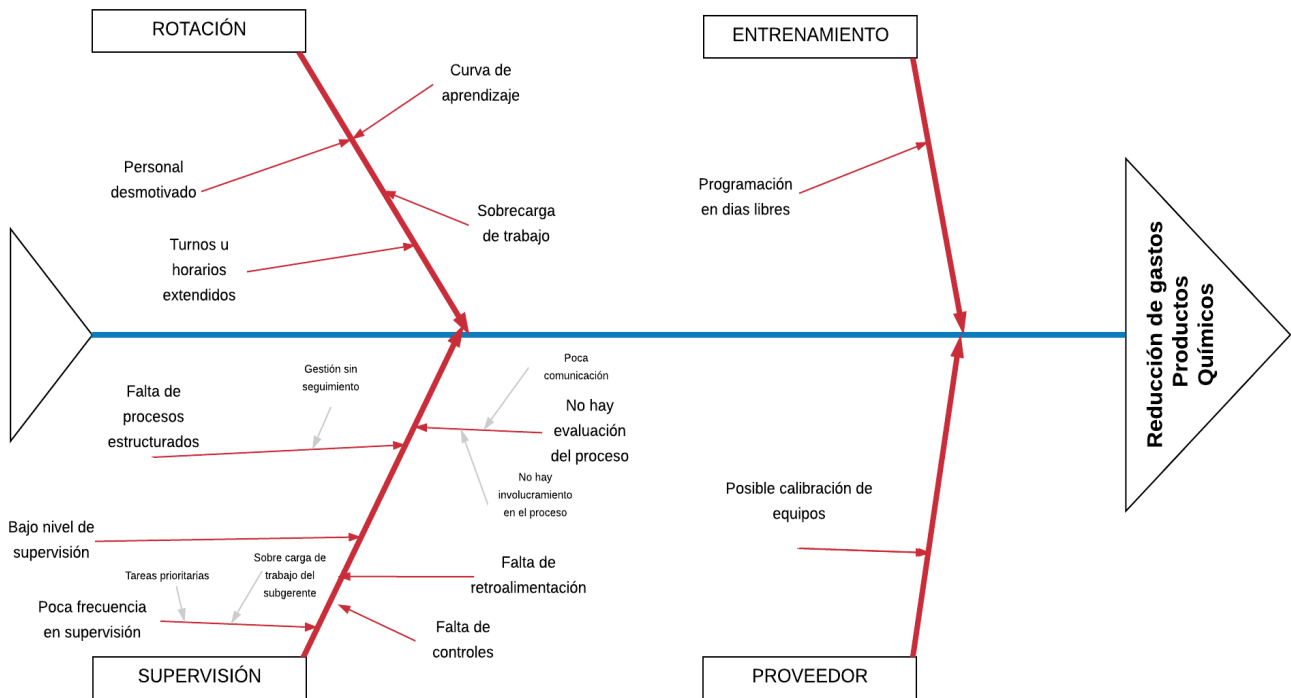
ROTACIÓN

Curva de aprendizaje

Personal desmotivado

Sobrecarga de trabajo

Turnos u horarios extendidos

ENTRENAMIENTO

Programación en dias libres

Reducción de gastos Productos Químicos

Gestión sin seguimiento

Poca comunicación

Falta de procesos estructurados

No hay evaluación del proceso

No hay involucramiento en el proceso

Posible calibración de equipos

Bajo nivel de supervisión

Tareas prioritarias

Sobre carga de trabajo del subgerente

Falta de retroalimentación

Poca frecuencia en supervisión

Falta de controles

SUPERVISIÓN

PROVEEDOR